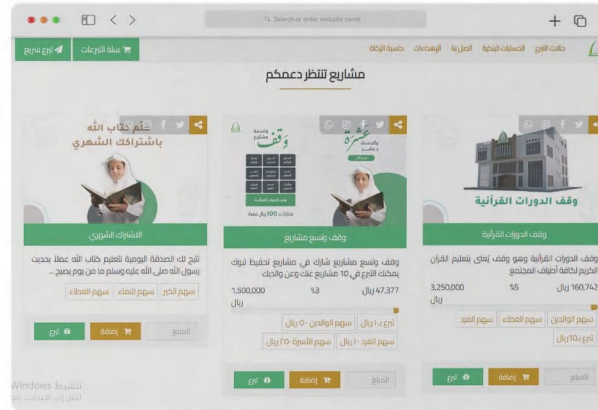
Search or enter website name

تبرع سريع
سلة التبرعات
حالات التبرع الحسابات البنكية اتصل بنا الإهداءات حاسبة الزكاة

مشاريع تنتظر دعمكم

علّم كتاب الله باشتراكك الشهري

الاشتراك الشهري

تتيح لك الصدقة اليومية لتعليم كتاب الله عملاً بحديث رسول الله صلى الله عليه وسلم ما من يوم يصبح ...

سهم الخير
سهم النماء
سهم العطاء

المبلغ
إضافة
تبرع

وقف
عشرة
وقف وتوسع مشاريع

شارك بـ 100 ريال فقط

وقف وتسع مشاريع

وقف وتسع مشاريع شارك في مشاريع لتحفيظ تيوك يمكنك التبرع في 10 مشاريع على وعن والحياء

1,500,000 ريال
%3
47,377 ريال

تبرع بـ 5 ريال
سهم الوالدين ٥٠ ريال
سهم الفرد ١٠ ريال
سهم الأسرة ٢٥ ريال

المبلغ
إضافة
تبرع

وقف الدورات القرآنية

وقف الدورات القرآنية

وقف الدورات القرآنية وهو وقف يُعنى بتعليم القرآن الكريم لكافة أطياف المجتمع

3,250,000 ريال
%5
160,742

سهم الوالدين
سهم العطاء
سهم الفرد
تبرع بـ 10 ريال

المبلغ
إضافة
تبرع

تنشيط Windows
انتقل إلى الإعدادات لتنشيط Windows.